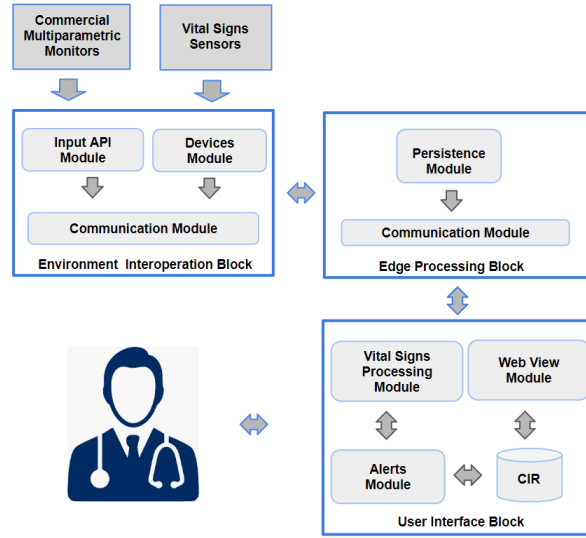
Commercial Multiparametric Monitors

Vital Signs Sensors

Input API Module

Devices Module

Communication Module

Environment Interoperation Block

Persistence Module

Communication Module

Edge Processing Block

Vital Signs Processing Module

Web View Module

Alerts Module

CIR

User Interface Block